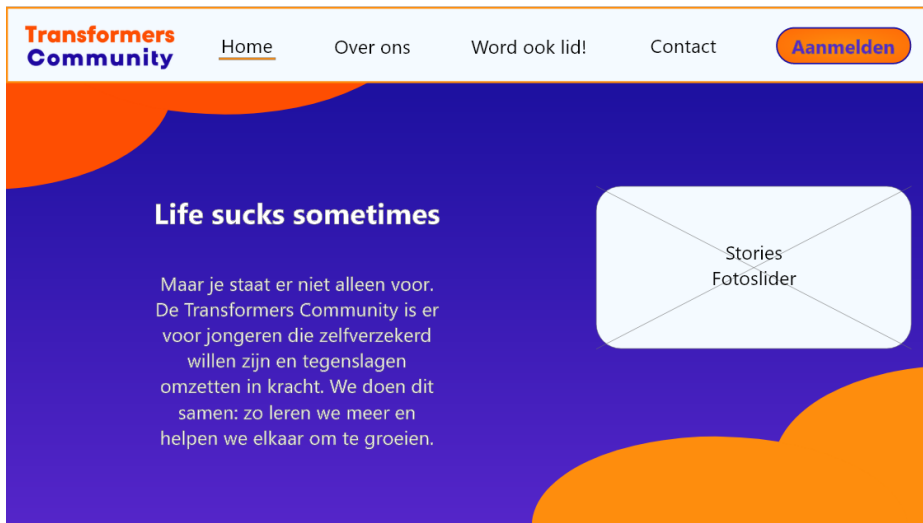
Transformers Community

Home Over ons Word ook lid! Contact Aanmelden

Life sucks sometimes

Maar je staat er niet alleen voor. De Transformers Community is er voor jongeren die zelfverzekerd willen zijn en tegenslagen omzetten in kracht. We doen dit samen: zo leren we meer en helpen we elkaar om te groeien.

Stories Fotoslider